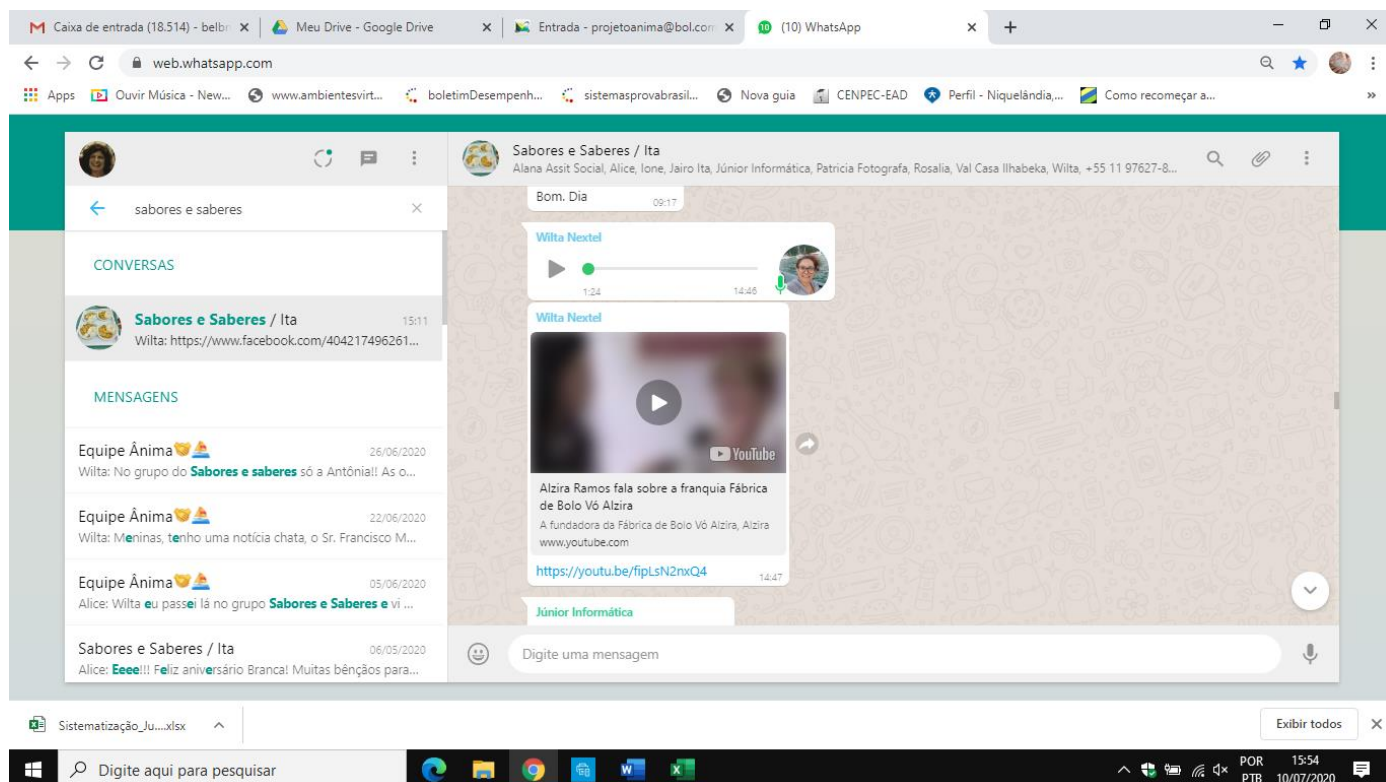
Caixa de entrada (18.514) - belbr | Meu Drive - Google Drive | Entrada - projetoanima@bol.com | (10) WhatsApp | +

web.whatsapp.com

Apps | Ouvir Música - New... | www.ambientesvirt... | boletimDesempenh... | sistemasprovabrasil... | Nova guia | CENPEC-EAD | Perfil - Niquelândia,... | Como recomeçar a...

sabores e saberes

CONVERSAS

Sabores e Saberes / Ita 15:11
Wilta: https://www.facebook.com/404217496261...

MENSAGENS

Equipe Ânima 26/06/2020
Wilta: No grupo do Sabores e saberes só a Antônia!! As o...

Equipe Ânima 22/06/2020
Wilta: Meninas, tenho uma notícia chata, o Sr. Francisco M...

Equipe Ânima 05/06/2020
Alice: Wilta eu passei lá no grupo Sabores e Saberes e vi ...

Sabores e Saberes / Ita 06/05/2020
Alice: Eeee!!! Feliz aniversário Branca! Muitas bênçãos para...

Sabores e Saberes / Ita
Alana Assit Social, Alice, Ione, Jairo Ita, Júnior Informática, Patricia Fotografa, Rosalia, Val Casa Ilhabeka, Wilta, +55 11 97627-8...

Bom. Dia 09:17

Wilta Nextel
1:24 14:46

Wilta Nextel
YouTube
Alzira Ramos fala sobre a franquia Fábrica de Bolo Vó Alzira
A fundadora da Fábrica de Bolo Vó Alzira, Alzira
www.youtube.com
https://youtu.be/fipLsN2nxQ4 14:47

Júnior Informática

Digite uma mensagem

Sistematização_Ju....xlsx

Exibir todos

Digite aqui para pesquisar

POR PTB 15:54 10/07/2020